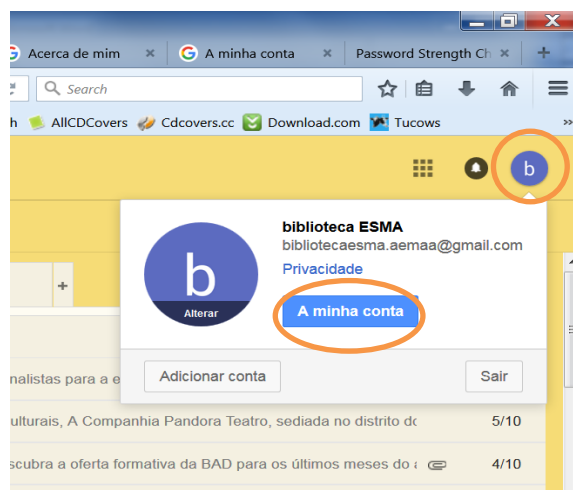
Acerca de mim ×
A minha conta ×
Password Strength Ch ×
+

Search

h AllCDCovers Cdcovers.cc Download.com Tucows

b

b
Alterar

biblioteca ESMA
bibliotecaesma.aemaa@gmail.com
Privacidade
A minha conta

Adicionar conta
Sair

+

nalistas para a e

lturais, A Companhia Pandora Teatro, sediada no distrito do 5/10

scubra a oferta formativa da BAD para os últimos meses do 4/10